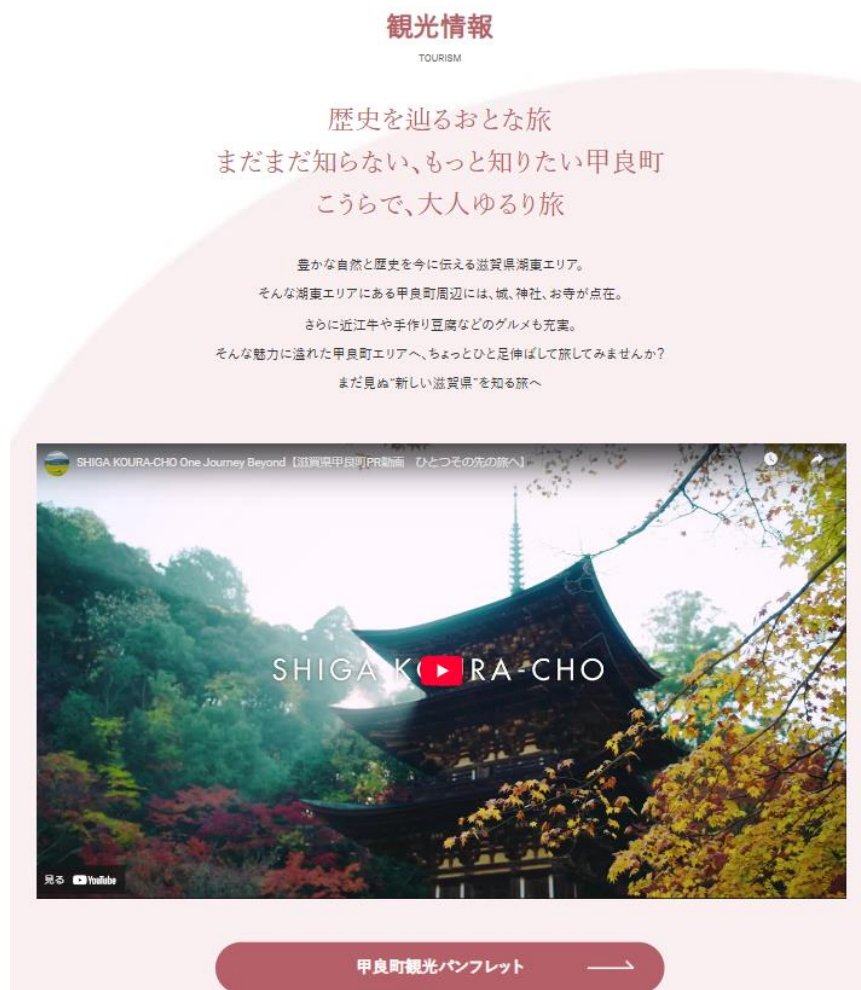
観光情報
TOURISM

歴史を辿るおとな旅
まだまだ知らない、もっと知りたい甲良町
こうらで、大人ゆるり旅

豊かな自然と歴史を今に伝える滋賀県湖東エリア。
そんな湖東エリアにある甲良町周辺には、城、神社、お寺が点在。
さらに近江牛や手作り豆腐などのグルメも充実。
そんな魅力に溢れた甲良町エリアへ、ちょっとひと足伸ばして旅してみませんか？
まだ見ぬ"新しい滋賀県"を知る旅へ

SHIGA KOURA-CHO One Journey Beyond【滋賀県甲良町PR動画　ひとつその先の旅へ】

SHIGA K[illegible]RA-CHO

見る YouTube

甲良町観光パンフレット